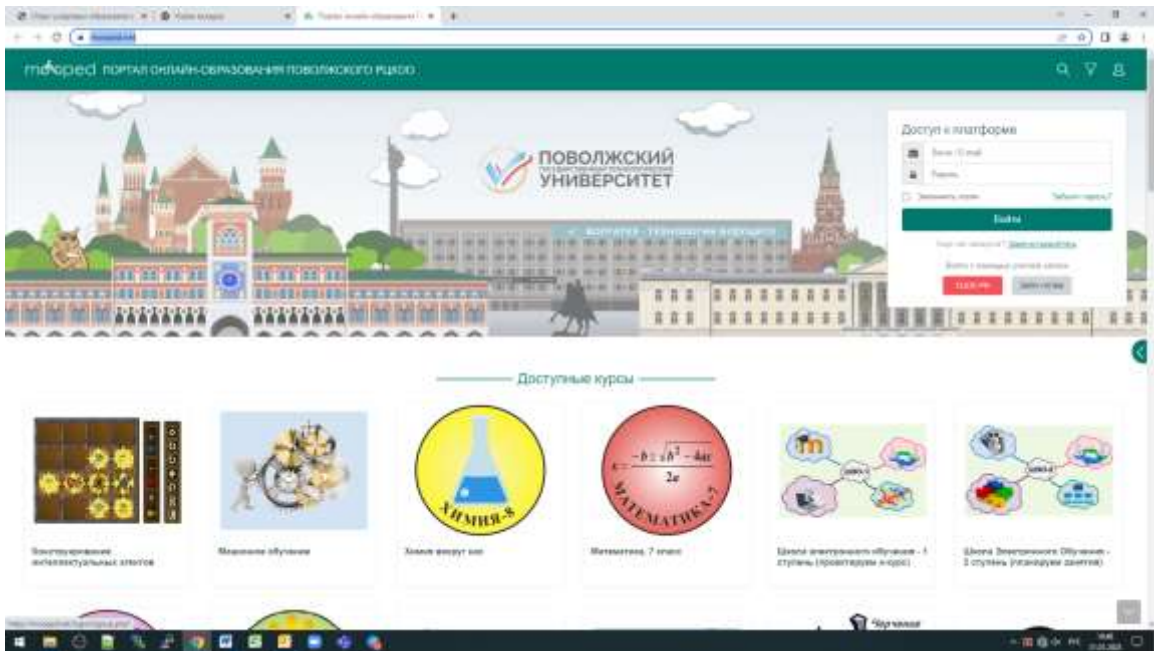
moopod ПОРТАЛ ОНЛАЙН-ОБРАЗОВАНИЯ ПОВОЛЖСКОГО РЦКОО

ПОВОЛЖСКИЙ УНИВЕРСИТЕТ

Доступ к платформе

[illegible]

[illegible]

Войти

Доступные курсы

$x = \frac{-b \pm \sqrt{b^2 - 4ac}}{2a}$

ХИМИЯ-8

МАТЕМАТИКА-7

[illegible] интеллектуальных агентов

Машинное обучение

Химия вокруг нас

Математика, 7 класс

Школа электронного обучения - 1 ступень (проектируем е-курс)

Школа Электронного Обучения - 2 ступень (планируем занятия)